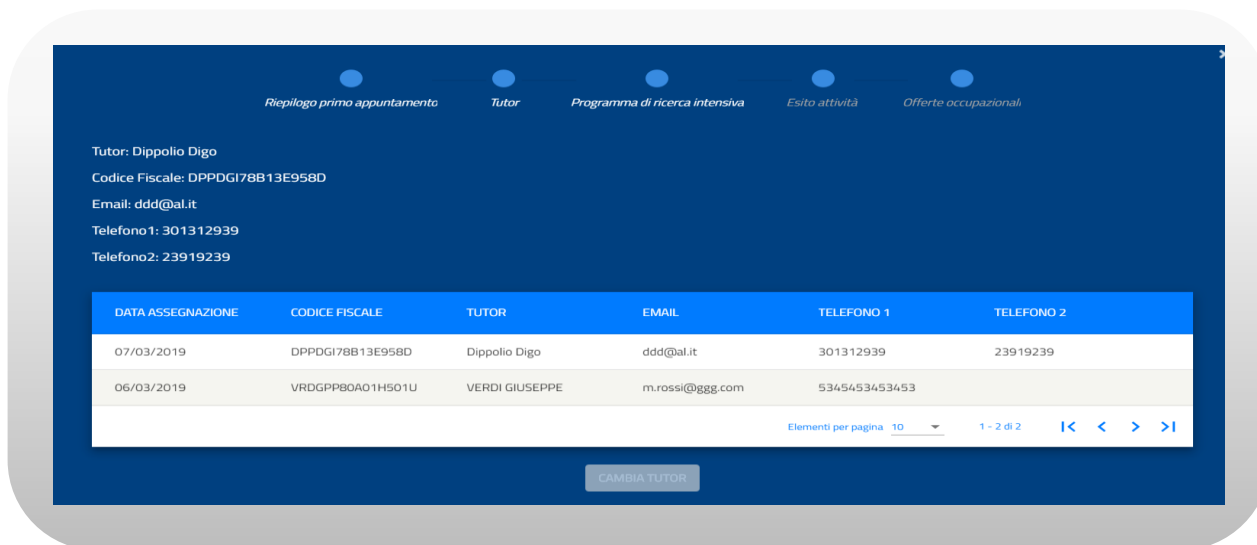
Riepilogo primo appuntamento Tutor Programma di ricerca intensiva Esito attività Offerte occupazionali

Tutor: Dippolio Digo

Codice Fiscale: DPPDGI78B13E958D

Email: ddd@al.it

Telefono1: 301312939

Telefono2: 23919239

| DATA ASSEGNAZIONE | CODICE FISCALE | TUTOR | EMAIL | TELEFONO 1 | TELEFONO 2 |
|---|---|---|---|---|---|
| 07/03/2019 | DPPDGI78B13E958D | Dippolio Digo | ddd@al.it | 301312939 | 23919239 |
| 06/03/2019 | VRDGPP80A01H501U | VERDI GIUSEPPE | m.rossi@ggg.com | 5345453453453 | |

Elementi per pagina 10 1 - 2 di 2

CAMBIA TUTOR